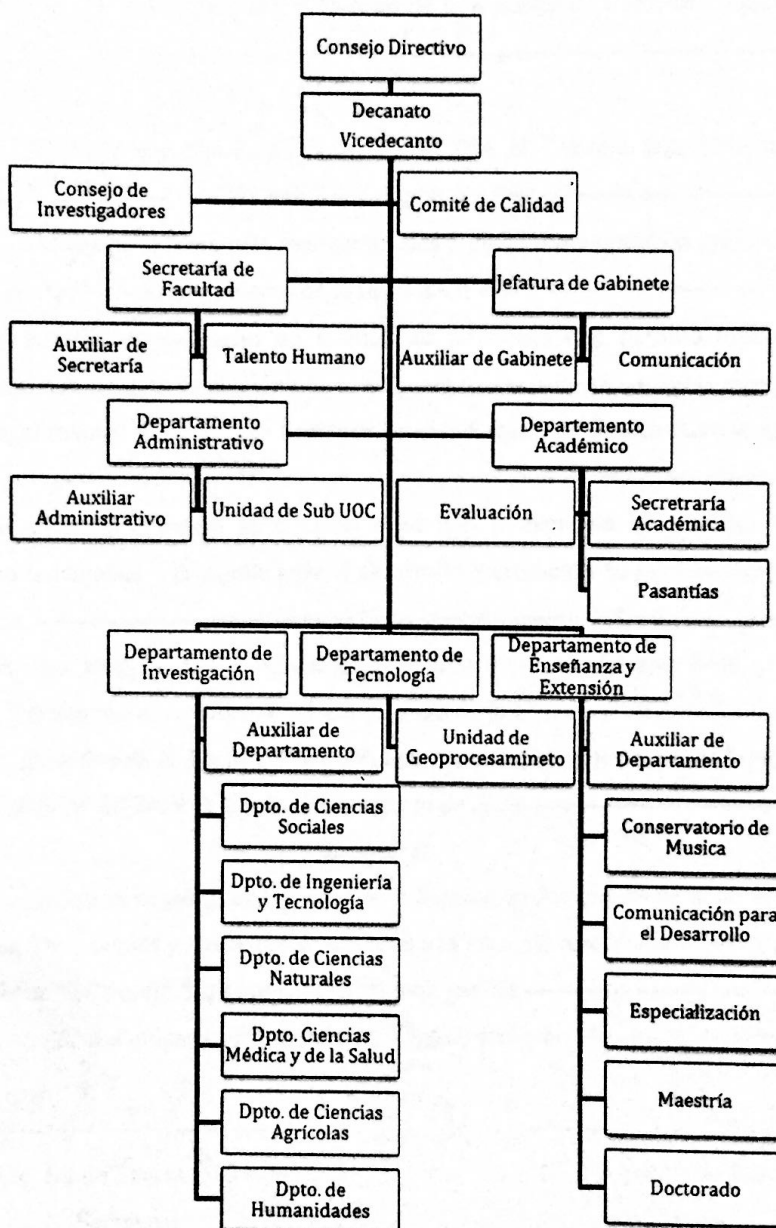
Consejo Directivo

Decanato
Vicedecanto

Consejo de Investigadores

Comité de Calidad

Secretaría de Facultad

Jefatura de Gabinete

Auxiliar de Secretaría

Talento Humano

Auxiliar de Gabinete

Comunicación

Departamento Administrativo

Departemento Académico

Auxiliar Administrativo

Unidad de Sub UOC

Evaluación

Secretraría Académica

Pasantías

Departamento de Investigación

Departamento de Tecnología

Departamento de Enseñanza y Extensión

Auxiliar de Departamento

Unidad de Geoprocesamineto

Auxiliar de Departamento

Dpto. de Ciencias Sociales

Dpto. de Ingeniería y Tecnología

Dpto. de Ciencias Naturales

Dpto. Ciencias Médica y de la Salud

Dpto. de Ciencias Agrícolas

Dpto. de Humanidades

Conservatorio de Musica

Comunicación para el Desarrollo

Especialización

Maestría

Doctorado